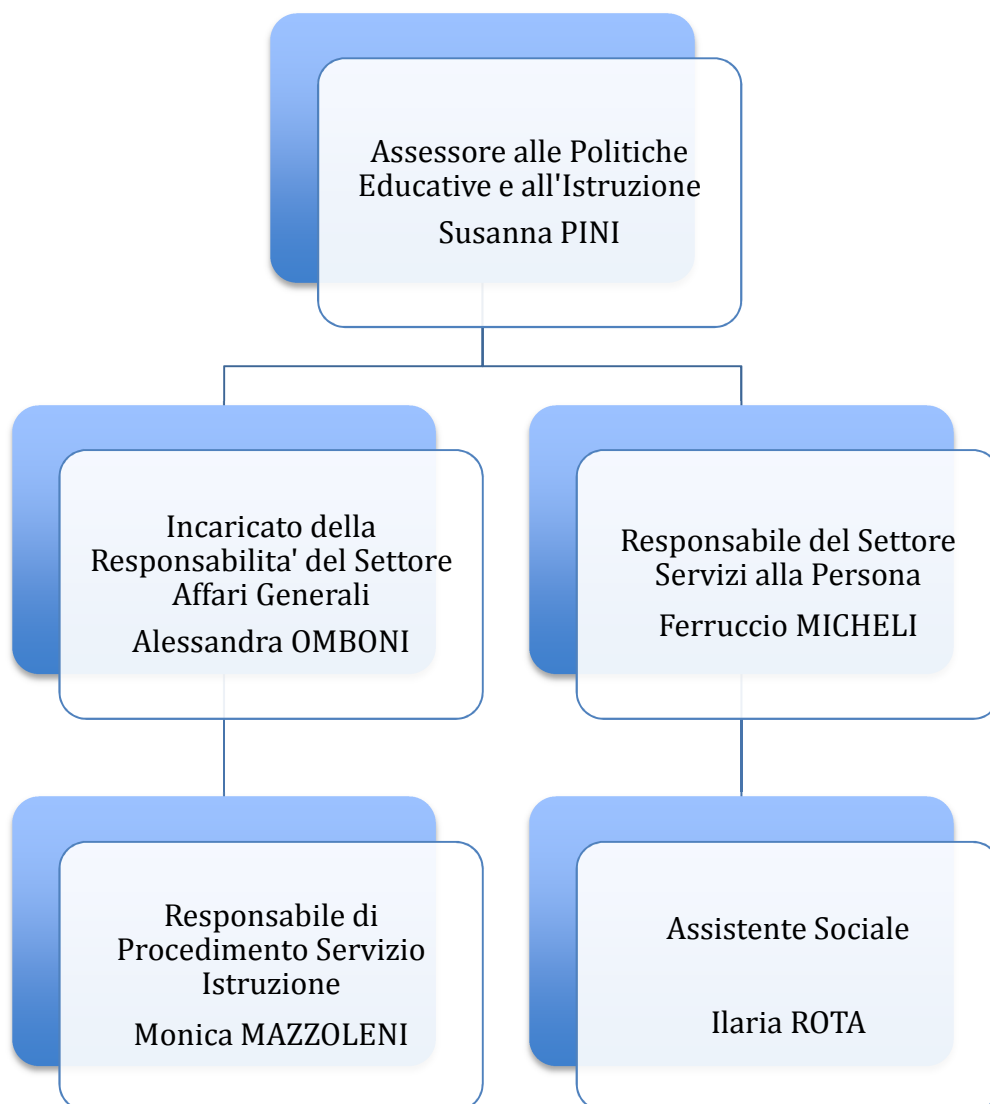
Assessore alle Politiche Educative e all'Istruzione

Susanna PINI

Incaricato della Responsabilita' del Settore Affari Generali

Alessandra OMBONI

Responsabile del Settore Servizi alla Persona

Ferruccio MICHELI

Responsabile di Procedimento Servizio Istruzione

Monica MAZZOLENI

Assistente Sociale

Ilaria ROTA